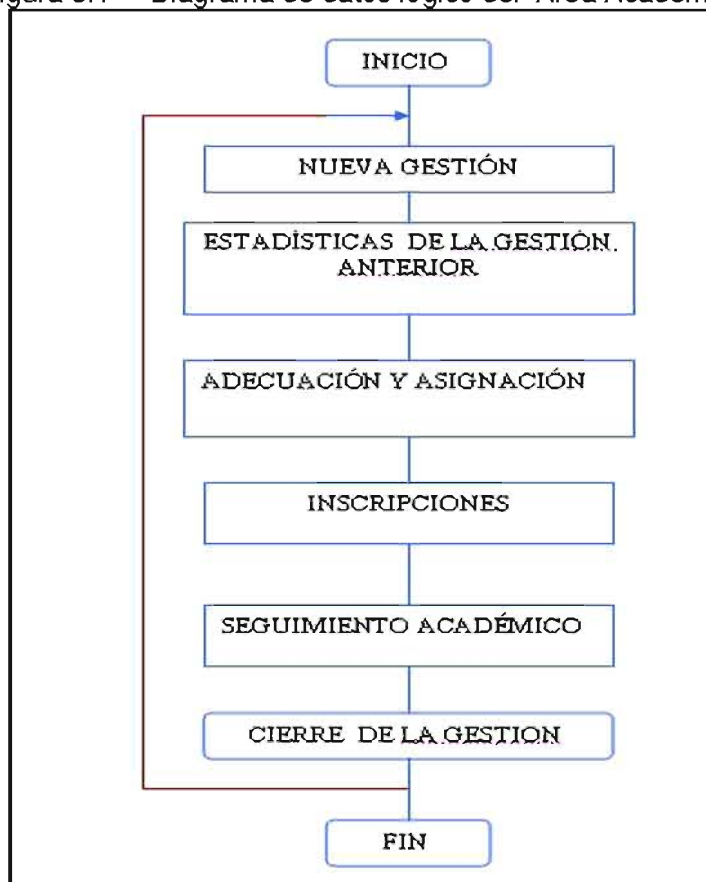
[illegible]gura 3.1 – Diagrama de datos lógico del Área Académ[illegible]

INICIO

NUEVA GESTIÓN

ESTADÍSTICAS DE LA GESTIÓN ANTERIOR

ADECUACIÓN Y ASIGNACIÓN

INSCRIPCIONES

SEGUIMIENTO ACADÉMICO

CIERRE DE LA GESTION

FIN